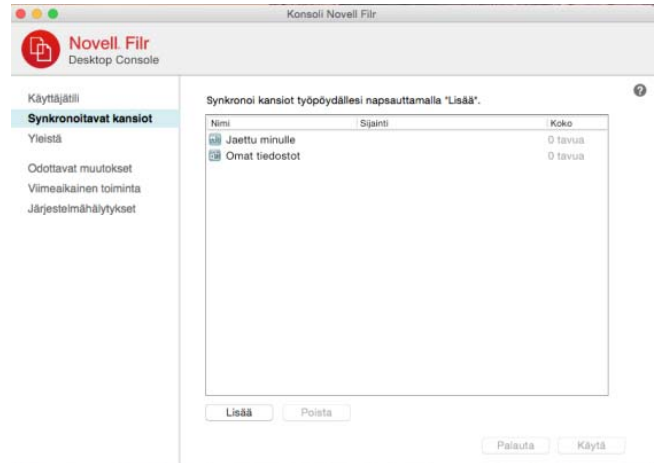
Konsoli Novell Filr

Novell. Filr
Desktop Console

Käyttäjätili
Synkronoitavat kansiot
Yleistä

Odottavat muutokset
Viimeaikainen toiminta
Järjestelmähälytykset

Synkronoi kansiot työpöydällesi napsauttamalla "Lisää".

| Nimi | Sijainti | Koko |
|---|---|---|
| Jaettu minulle | | 0 tavua |
| Omat tiedostot | | 0 tavua |

Lisää
Poista

Palauta
Käytä